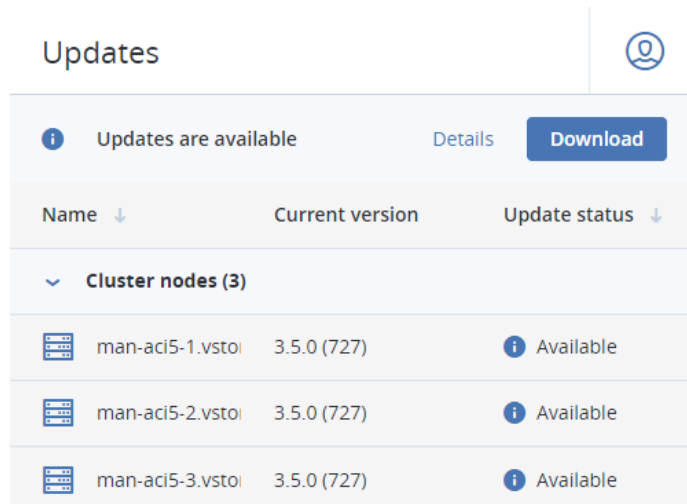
Updates

Updates are available Details Download

| Name | Current version | Update status |
|---|---|---|
| Cluster nodes (3) | | |
| man-aci5-1.vstoı | 3.5.0 (727) | Available |
| man-aci5-2.vstoı | 3.5.0 (727) | Available |
| man-aci5-3.vstoı | 3.5.0 (727) | Available |